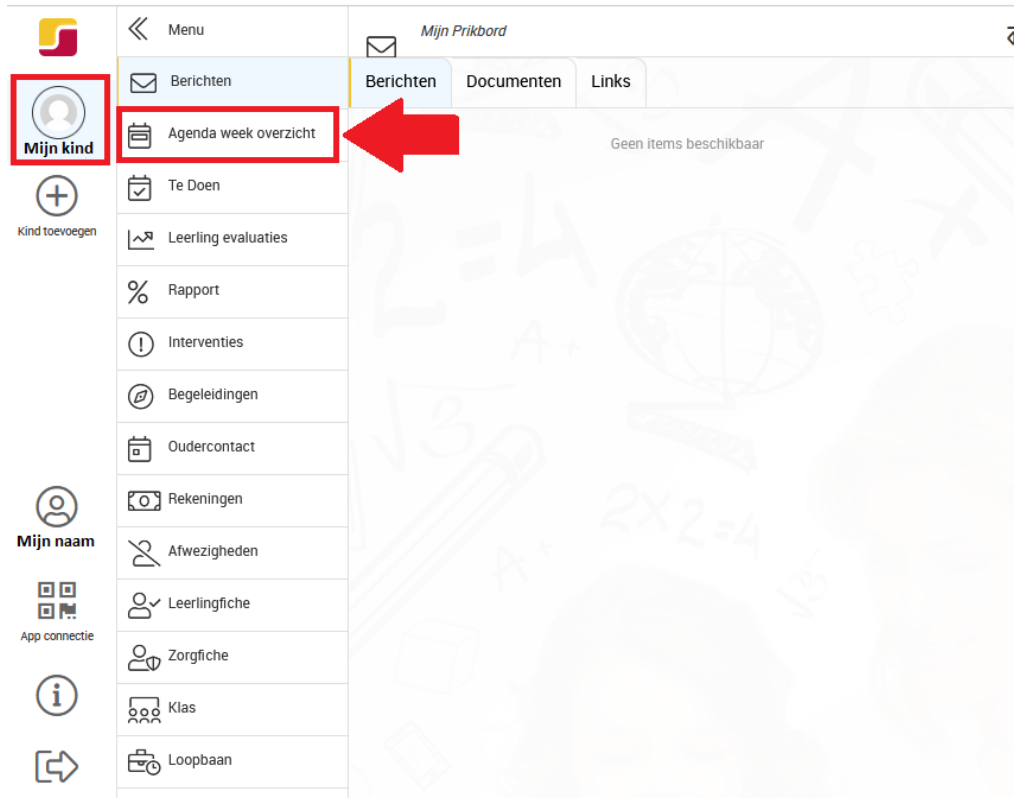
Mijn kind
Kind toevoegen
Mijn naam
App connectie

Menu
Berichten
Agenda week overzicht
Te Doen
Leerling evaluaties
Rapport
Interventies
Begeleidingen
Oudercontact
Rekeningen
Afwezigheden
Leerlingfiche
Zorgfiche
Klas
Loopbaan

Mijn Prikbord
Berichten
Documenten
Links
Geen items beschikbaar